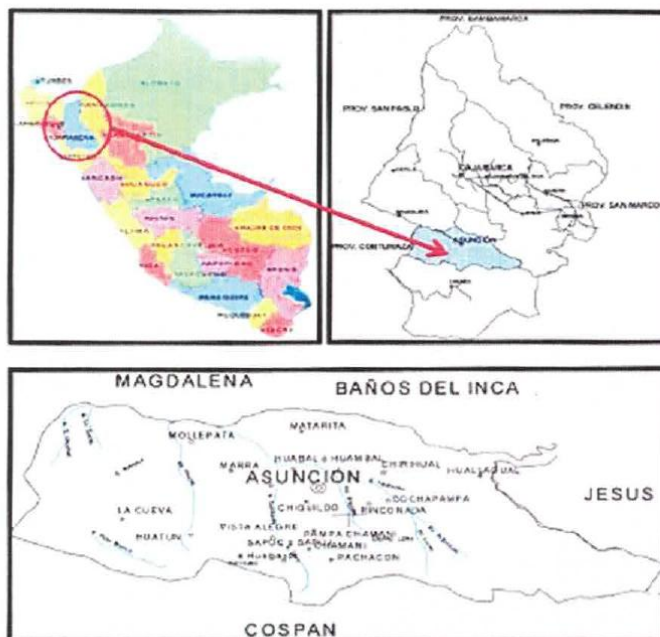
TUMBES
LORETO
CAJAMARCA
ANCASH
HUANUCO
UCAYALI
LIMA
MADRE DE DIOS
PUNO
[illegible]

PROV. SAN MARCOS
PROV. SAN PABLO
PROV. CELENDIN
CAJAMARCA
PROV. SAN MARCOS
PROV. CONTUMAZA
ASUNCION

MAGDALENA
BAÑOS DEL INCA
MATARITA
MOLLEPATA
MARRA
HUABAL Y HUAMBAL
CHIRIHUAL
HUALSAQUAL
ASUNCION
COCHAPAMPA
JESUS
LA CUEVA
CHIQUILDO
RINCONADA
HUATUN
VISTA ALEGRE
PAMPA CHAMANI
SAPÓC
SACHAMANI
HUABAL
PACHACON
COSPAN